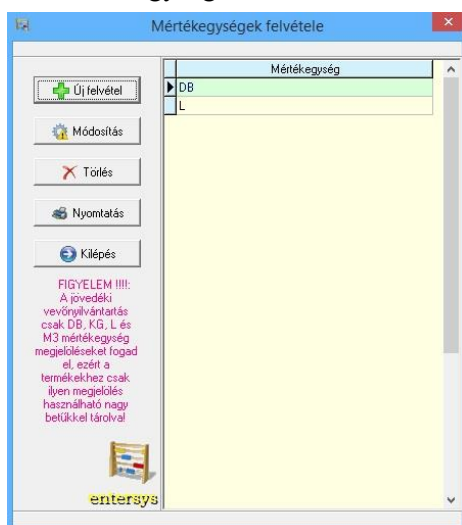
Mértékegységek felvétele

Új felvétel

Módosítás

Törlés

Nyomtatás

Kilépés

FIGYELEM !!!!: A jövedéki vevőnyilvántartás csak DB, KG, L és M3 mértékegység megjelöléseket fogad el, ezért a termékekhez csak ilyen megjelölés használható nagy betűkkel tárolva!

entersys

| Mértékegység |
|---|
| DB |
| L |